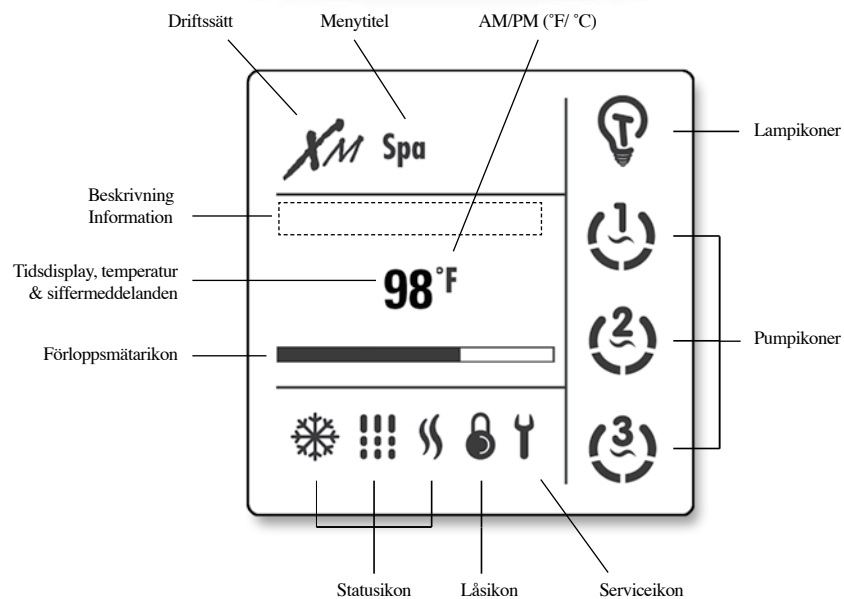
Driftssätt

Menytitel

AM/PM (˚F/ ˚C)

Spa

Lampikoner

Beskrivning Information

Tidsdisplay, temperatur & siffermeddelanden

98˚F

1

2

3

Pumpikoner

Förloppsmätarikon

Statusikon

Låsikon

Serviceikon